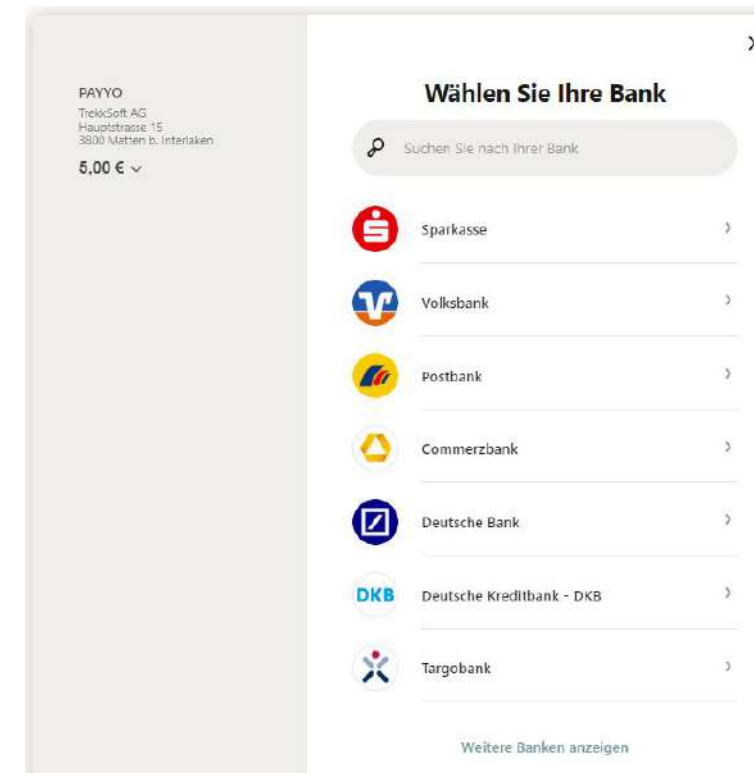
PAYYO
TrekkSoft AG
Hauptstrasse 15
3800 Matten b. Interlaken
5,00 €

X

Wählen Sie Ihre Bank

Suchen Sie nach Ihrer Bank

Sparkasse

Volksbank

Postbank

Commerzbank

Deutsche Bank

DKB

Deutsche Kreditbank - DKB

Targobank

Weitere Banken anzeigen